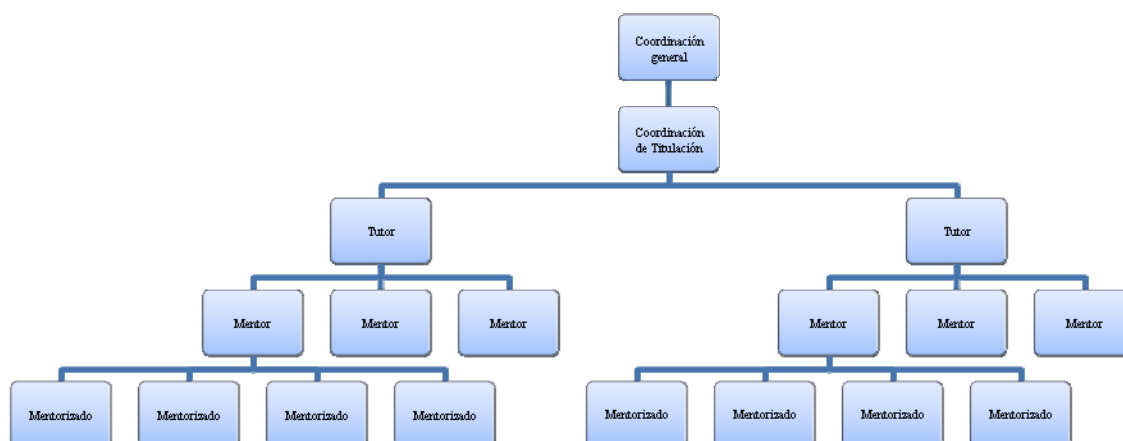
Coordinación general

Coordinación de Titulación

Tutor

Tutor

Mentor

Mentor

Mentor

Mentor

Mentor

Mentor

Mentorizado

Mentorizado

Mentorizado

Mentorizado

Mentorizado

Mentorizado

Mentorizado

Mentorizado